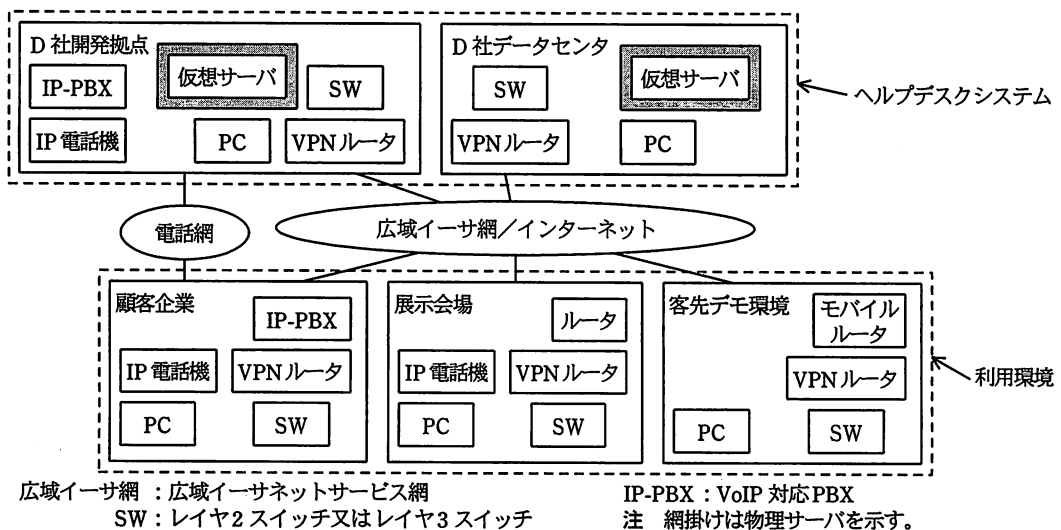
D 社開発拠点

IP-PBX

仮想サーバ

SW

IP 電話機

PC

VPN ルータ

D 社データセンタ

SW

仮想サーバ

VPN ルータ

PC

ヘルプデスクシステム

電話網

広域イーサ網／インターネット

顧客企業

IP-PBX

IP 電話機

VPN ルータ

PC

SW

展示会場

ルータ

IP 電話機

VPN ルータ

PC

SW

客先デモ環境

モバイルルータ

VPN ルータ

PC

SW

利用環境

広域イーサ網 ：広域イーサネットサービス網
SW：レイヤ 2 スイッチ又はレイヤ 3 スイッチ

IP-PBX：VoIP 対応 PBX
注 網掛けは物理サーバを示す。